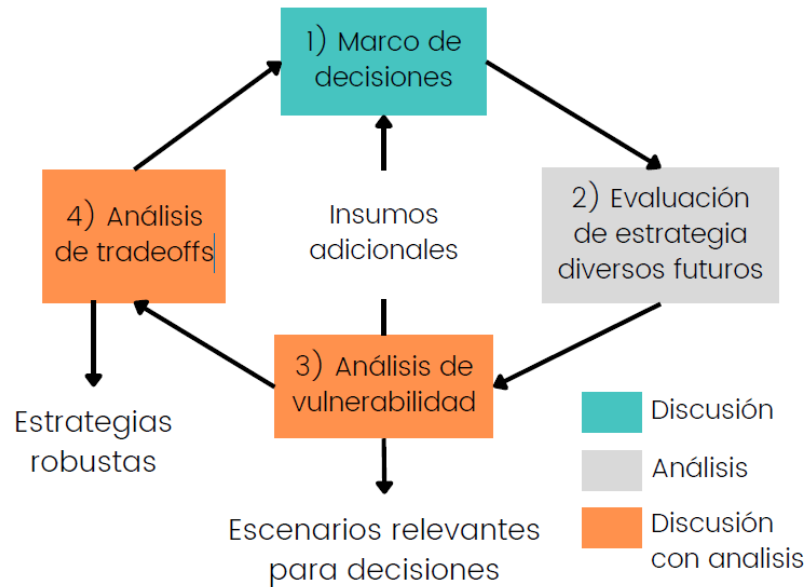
1) Marco de decisiones

2) Evaluación de estrategia diversos futuros

3) Análisis de vulnerabilidad

4) Análisis de tradeoffs

Insumos adicionales

Estrategias robustas

Escenarios relevantes para decisiones

Discusión

Análisis

Discusión con analisis